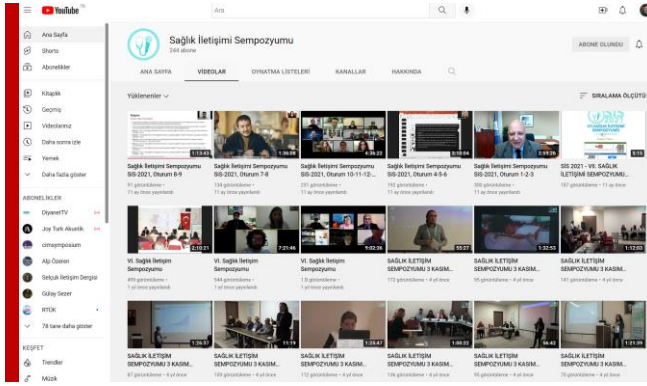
YouTube TR

Ara

Ana Sayfa
Shorts
Abonelikler
Kitaplık
Geçmiş
Videolarınız
Daha sonra izle
Yemek
Daha fazla göster

ABONELİKLER
DiyanetTV
Joy Turk Akustik
cimsympossium
Alp Özalan
Selçuk İletişim Dergisi
Gülay Sezer
RTÜK
78 tane daha göster

KEŞFET
Trendler
Müzik

Sağlık İletişimi Sempozyumu
244 abone

ABONE OLUNDU

ANA SAYFA
VİDEOLAR
OYNATMA LİSTELERİ
KANALLAR
HAKKINDA

Yüklenenler
SIRALAMA ÖLÇÜTÜ

1:13:43
Sağlık İletişimi Sempozyumu SİS-2021, Oturum 8-9
91 görüntüleme • 11 ay önce yayınlandı

1:36:09
Sağlık İletişimi Sempozyumu SİS-2021, Oturum 7-8
154 görüntüleme • 11 ay önce yayınlandı

4:36:22
Sağlık İletişimi Sempozyumu SİS-2021, Oturum 10-11-12-...
231 görüntüleme • 11 ay önce yayınlandı

3:10:04
Sağlık İletişimi Sempozyumu SİS-2021, Oturum 4-5-6
193 görüntüleme • 11 ay önce yayınlandı

2:19:26
Sağlık İletişimi Sempozyumu SİS-2021, Oturum 1-2-3
300 görüntüleme • 11 ay önce yayınlandı

5:15
SİS 2021 - VII. SAĞLIK İLETİŞİMİ SEMPOZYUMU...
187 görüntüleme • 11 ay önce

2:10:21
VI. Sağlık İletişim Sempozyumu
489 görüntüleme • 1 yıl önce yayınlandı

7:21:46
VI. Sağlık İletişim Sempozyumu
544 görüntüleme • 1 yıl önce yayınlandı

9:02:36
VI. Sağlık İletişim Sempozyumu
1 B görüntüleme • 1 yıl önce yayınlandı

55:27
SAĞLIK İLETİŞİM SEMPOZYUMU 3 KASIM...
172 görüntüleme • 4 yıl önce

1:32:53
SAĞLIK İLETİŞİM SEMPOZYUMU 3 KASIM...
95 görüntüleme • 4 yıl önce

1:12:03
SAĞLIK İLETİŞİM SEMPOZYUMU 3 KASIM...
141 görüntüleme • 4 yıl önce

1:26:57
SAĞLIK İLETİŞİM SEMPOZYUMU 3 KASIM...
87 görüntüleme • 4 yıl önce

11:19
SAĞLIK İLETİŞİM SEMPOZYUMU 3 KASIM...
109 görüntüleme • 4 yıl önce

1:25:47
SAĞLIK İLETİŞİM SEMPOZYUMU 3 KASIM...
112 görüntüleme • 4 yıl önce

1:00:22
SAĞLIK İLETİŞİM SEMPOZYUMU 3 KASIM...
106 görüntüleme • 4 yıl önce

46:43
SAĞLIK İLETİŞİM SEMPOZYUMU 3 KASIM...
96 görüntüleme • 4 yıl önce

1:21:39
SAĞLIK İLETİŞİM SEMPOZYUMU 3 KASIM...
75 görüntüleme • 4 yıl önce